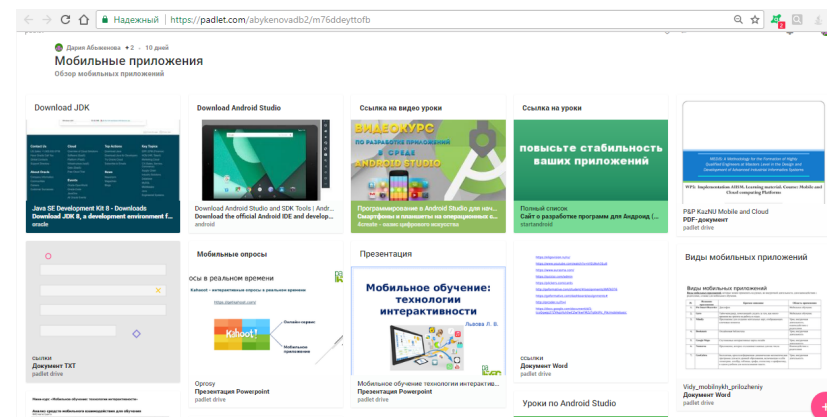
Надежный | https://padlet.com/abykenovadb2/m76ddeyttofb

Дарин Абыкенова • 2 • 10 дней

Мобильные приложения

Обзор мобильных приложений

Download JDK

Java SE Development Kit 8 - Downloads
Download JDK 8, a development environment f...
oracle

Download Android Studio

Download Android Studio and SDK Tools | Andr...
Download the official Android IDE and develop...
android

Ссылка на видео уроки

ВИДЕОКУРС ПО РАЗРАБОТКЕ ПРИЛОЖЕНИЙ В СРЕДЕ ANDROID STUDIO

Программирование в Android Studio для нач...
Смартфоны и планшеты на операционных в...
Acreate - сайт цифрового искусства

Ссылка на уроки

повысьте стабильность ваших приложений

Полный список
Сайт о разработке программ для Андроид (...
startandroid

P&P KazNU Mobile and Cloud
PDF-документ
padlet drive

ссылки
Документ TXT
padlet drive

Мобильные опросы

осы в реальном времени

Kahoot!

Oprosy
Презентация Powerpoint
padlet drive

Презентация

Мобильное обучение: технологии интерактивности

Мобильное обучение технологии интерактивн...
Презентация Powerpoint
padlet drive

ссылки
Документ Word
padlet drive

Уроки по Android Studio

Виды мобильных приложений

Виды мобильных приложений

Vidy_mobilnykh_prilozheniy
Документ Word
padlet drive